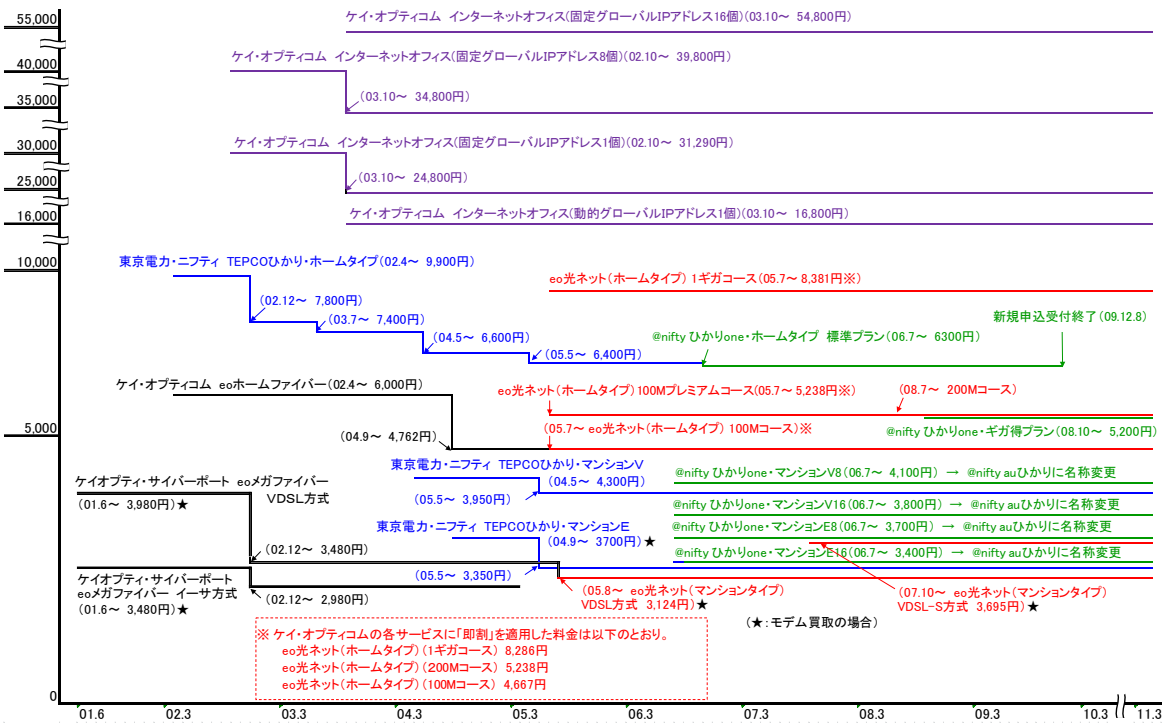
55,000
40,000
35,000
30,000
25,000
16,000
10,000
5,000
0

ケイ・オプティコム インターネットオフィス(固定グローバルIPアドレス16個)(03.10～ 54,800円)

ケイ・オプティコム インターネットオフィス(固定グローバルIPアドレス8個)(02.10～ 39,800円)

(03.10～ 34,800円)

ケイ・オプティコム インターネットオフィス(固定グローバルIPアドレス1個)(02.10～ 31,290円)

(03.10～ 24,800円)

ケイ・オプティコム インターネットオフィス(動的グローバルIPアドレス1個)(03.10～ 16,800円)

東京電力・ニフティ TEPCOひかり・ホームタイプ(02.4～ 9,900円)

eo光ネット(ホームタイプ) 1ギガコース(05.7～ 8,381円※)

(02.12～ 7,800円)

(03.7～ 7,400円)

新規申込受付終了(09.12.8)

(04.5～ 6,600円)

@nifty ひかりone・ホームタイプ 標準プラン(06.7～ 6300円)

(05.5～ 6,400円)

ケイ・オプティコム eoホームファイバー(02.4～ 6,000円)

eo光ネット(ホームタイプ)100Mプレミアムコース(05.7～ 5,238円※)

(08.7～ 200Mコース)

(04.9～ 4,762円)

(05.7～ eo光ネット(ホームタイプ) 100Mコース)※

@nifty ひかりone・ギガ得プラン(08.10～ 5,200円)

東京電力・ニフティ TEPCOひかり・マンションV

@nifty ひかりone・マンションV8(06.7～ 4,100円) → @nifty auひかりに名称変更

ケイオプティ・サイバーポート eoメガファイバー VDSL方式

(04.5～ 4,300円)

(05.5～ 3,950円)

(01.6～ 3,980円)★

@nifty ひかりone・マンションV16(06.7～ 3,800円) → @nifty auひかりに名称変更

東京電力・ニフティ TEPCOひかり・マンションE

@nifty ひかりone・マンションE8(06.7～ 3,700円) → @nifty auひかりに名称変更

(04.9～ 3700円)★

(02.12～ 3,480円)

@nifty ひかりone・マンションE16(06.7～ 3,400円) → @nifty auひかりに名称変更

ケイオプティ・サイバーポート eoメガファイバー イーサ方式

(05.5～ 3,350円)

(01.6～ 3,480円)★

(02.12～ 2,980円)

(05.8～ eo光ネット(マンションタイプ) VDSL方式 3,124円)★

(07.10～ eo光ネット(マンションタイプ) VDSL-S方式 3,695円)★

※ ケイ・オプティコムの各サービスに「即割」を適用した料金は以下のとおり。
eo光ネット(ホームタイプ)(1ギガコース) 8,286円
eo光ネット(ホームタイプ)(200Mコース) 5,238円
eo光ネット(ホームタイプ)(100Mコース) 4,667円

(★:モデム買取の場合)

01.6 02.3 03.3 04.3 05.3 06.3 07.3 08.3 09.3 10.3 11.3